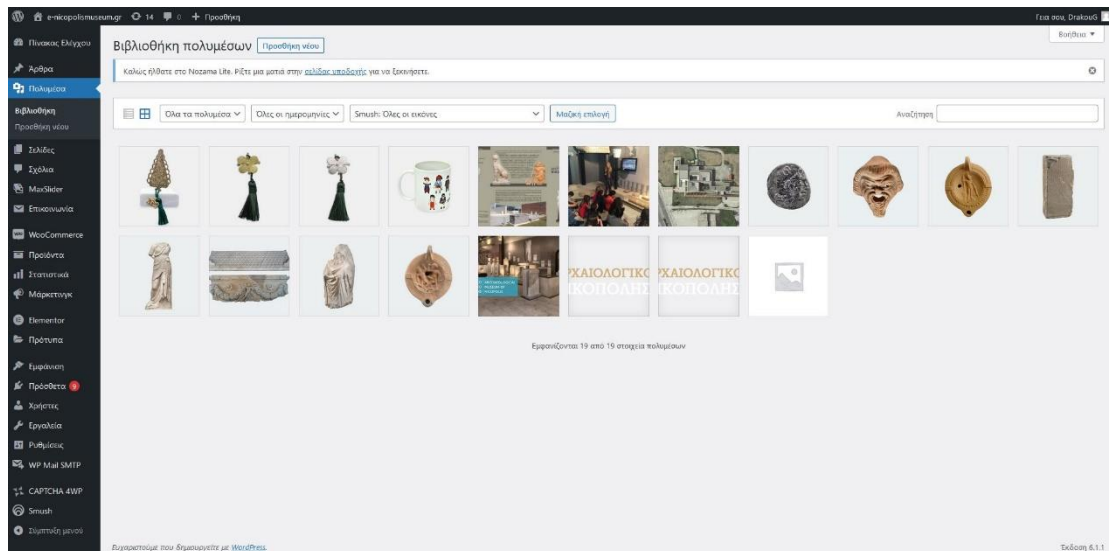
e-nicopolismuseum.gr 14 0 + Προσθήκη
Γεια σου, DrakouG

Πίνακας Ελέγχου
Άρθρα
Πολυμέσα
Βιβλιοθήκη
Προσθήκη νέου
Σελίδες
Σχόλια
MaxSlider
Επικοινωνία
WooCommerce
Προϊόντα
Στατιστικά
Μάρκετινγκ
Elementor
Πρότυπα
Εμφάνιση
Πρόσθετα 9
Χρήστες
Εργαλεία
Ρυθμίσεις
WP Mail SMTP
CAPTCHA 4WP
Smush
Σύμπτυξη μενού

Βιβλιοθήκη πολυμέσων Προσθήκη νέου
Βοήθεια ▼

Καλώς ήλθατε στο Nozama Lite. Ρίξτε μια ματιά στην σελίδας υποδοχής για να ξεκινήσετε.

Όλα τα πολυμέσα ∨ Όλες οι ημερομηνίες ∨ Smush: Όλες οι εικόνες ∨ Μαζική επιλογή
Αναζήτηση

ΡΧΑΙΟΛΟΓΙΚΟ ΙΚΟΠΟΛΗΣ
ΡΧΑΙΟΛΟΓΙΚΟ ΙΚΟΠΟΛΗΣ

Εμφανίζονται 19 από 19 στοιχεία πολυμέσων

Ευχαριστούμε που δημιουργείτε με WordPress.
Έκδοση 6.1.1